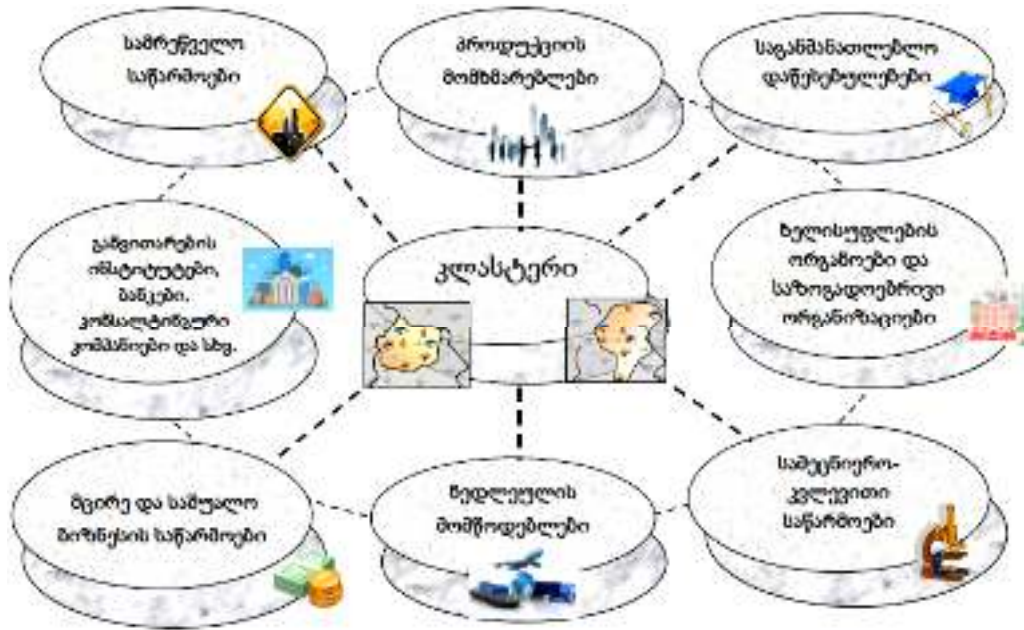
სამრეწველო საწარმოები

პროდუქციის მომხმარებლები

საგანმანათლებლო დაწესებულებები

განვითარების ინსტიტუტები, ბანკები, კონსალტინგური კომპანიები და სხვ.

კლასტერი

ხელისუფლების ორგანოები და საზოგადოებრივი ორგანიზაციები

მცირე და საშუალო ბიზნესის საწარმოები

ნედლეულის მომწოდებლები

სამეცნიერო-კვლევითი საწარმოები